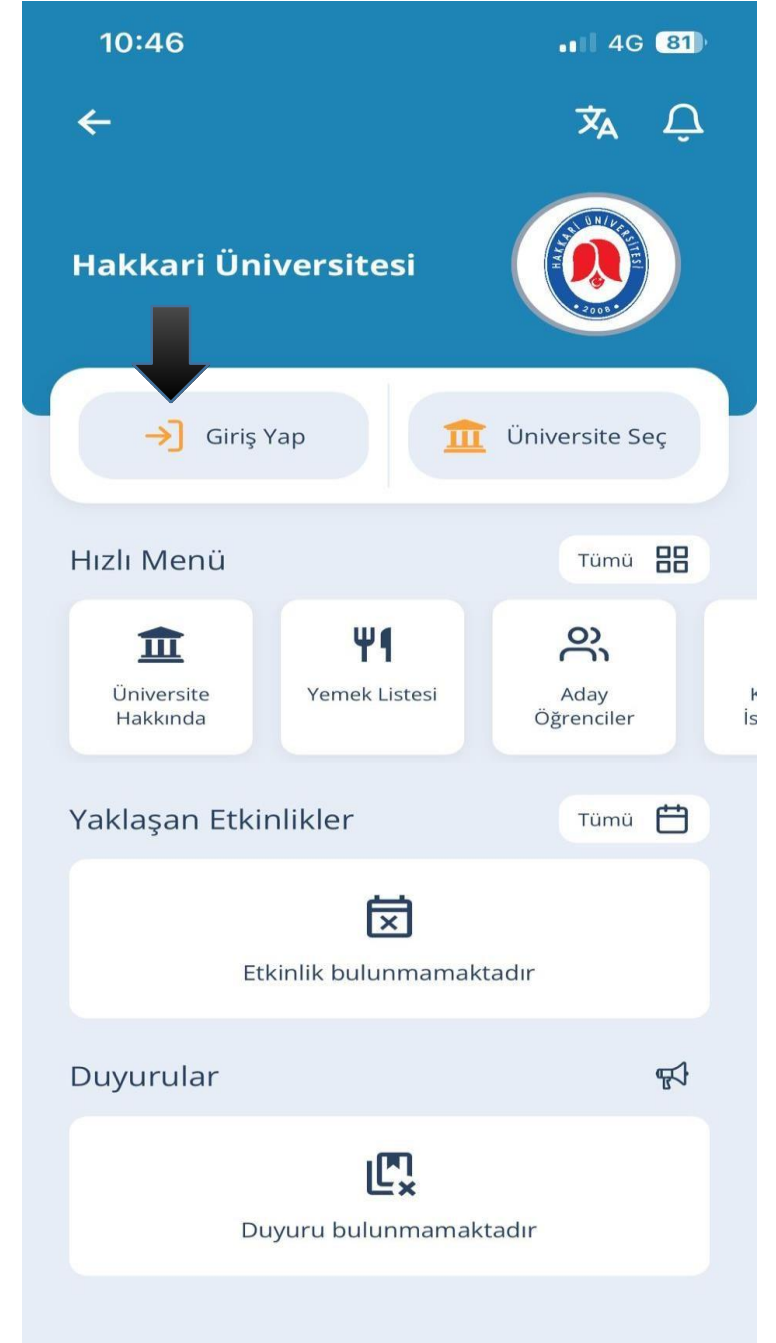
10:46

4G 81

Hakkari Üniversitesi

HAKKARİ ÜNİVERSİTESİ

2008

Giriş Yap

Üniversite Seç

Hızlı Menü

Tümü

Üniversite Hakkında

Yemek Listesi

Aday Öğrenciler

K İs

Yaklaşan Etkinlikler

Tümü

Etkinlik bulunmamaktadır

Duyurular

Duyuru bulunmamaktadır